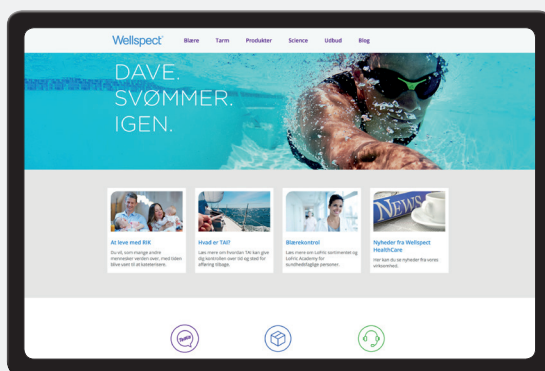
Wellspect Blære Tarm Produkter Science Udbud Blog

DAVE.
SVØMMER.
IGEN.

At leve med RIK
Du vil, som mange andre mennesker verden over, med tiden blive vant til at kateterisere.

Hvad er TAI?
Læs mere om hvordan TAI kan give dig kontrollen over tid og sted for aflæring tilbage.

Blærekontrol
Læs mere om LoFric sortimentet og LoFric Academy for sundhedsfaglige personer.

NEWS
Nyheder fra Wellspect HealthCare
Her kan du se nyheder fra vores virksomhed.